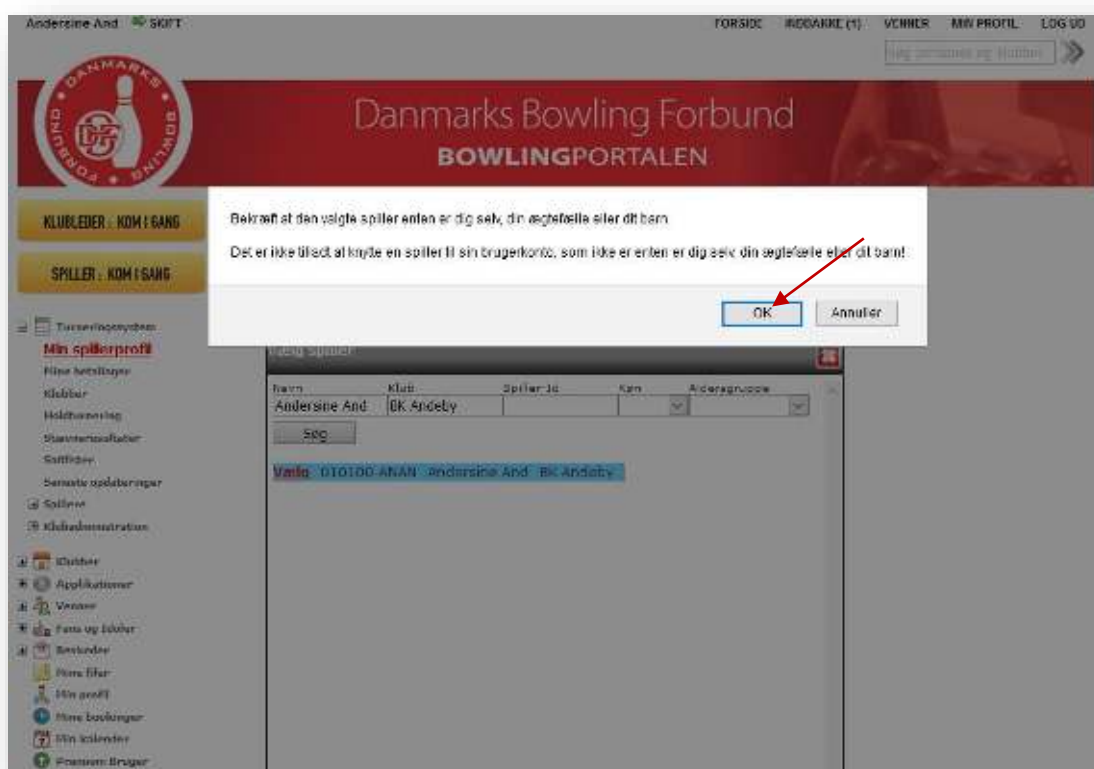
Andersine And SKIFT

FORSIDE INDBAKKE (1) VENNER MIN PROFIL LOG UD

Søg personer og klubber

DANMARKS BOWLING FORBUND

Danmarks Bowling Forbund
BOWLINGPORTALEN

KLUBLEDER : KOM I GANG

SPILLER : KOM I GANG

Bekræft at den valgte spiller enten er dig selv, din ægtefælle eller dit barn.

Det er ikke tilladt at knytte en spiller til sin brugerkonto, som ikke er enten er dig selv, din ægtefælle eller dit barn!

OK Annuller

Turneringssystem
Min spillerprofil
Mine betalinger
Klubber
Holdturnering
Stævneresultater
Snittider
Seneste opdateringer
Spillere
Klubadministration

Klubber
Applikationer
Venner
Fans og Idoler
Beskeder
Mine filer
Min profil
Mine bookinger
Min kalender
Premium Bruger

Vælg Spiller

| Navn | Klub | Spiller-id | Køn | Aldersgruppe |
|---|---|---|---|---|
| Andersine And | BK Andeby | | | |

Søg

Vælg 010100 ANAN Andersine And BK Andeby